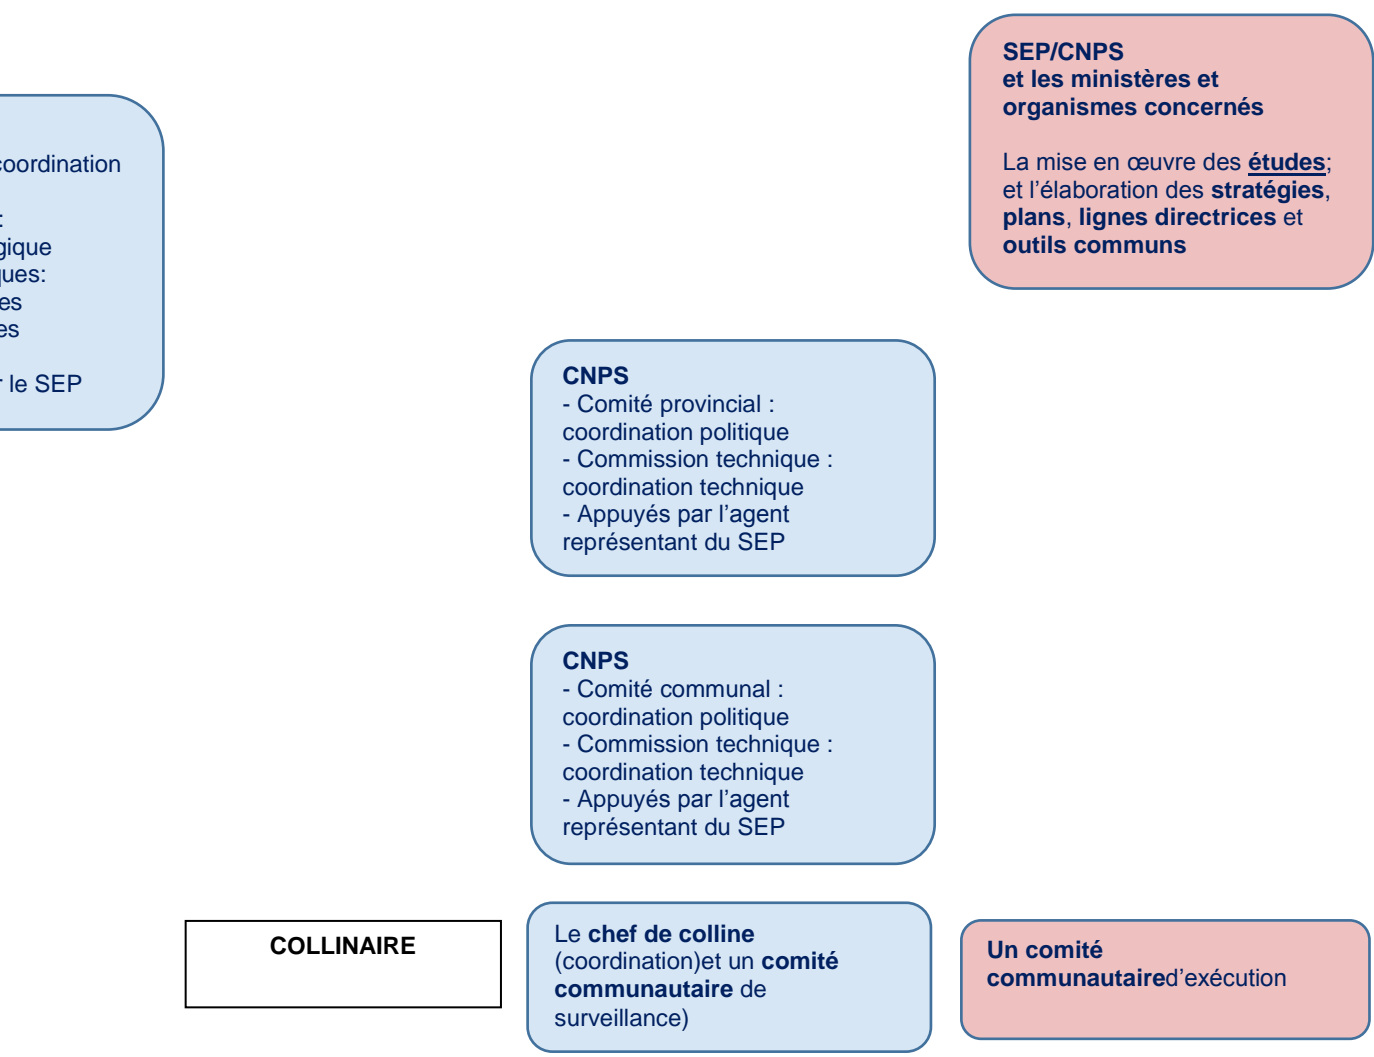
coordination
:
gique
ques:
es
es
r le SEP

SEP/CNPS
et les ministères et organismes concernés

La mise en œuvre des **études**; et l'élaboration des **stratégies**, **plans**, **lignes directrices** et **outils communs**

CNPS
- Comité provincial : coordination politique
- Commission technique : coordination technique
- Appuyés par l'agent représentant du SEP

CNPS
- Comité communal : coordination politique
- Commission technique : coordination technique
- Appuyés par l'agent représentant du SEP

COLLINAIRE

Le **chef de colline** (coordination)et un **comité communautaire** de surveillance)

**Un comité communautaire**d'exécution